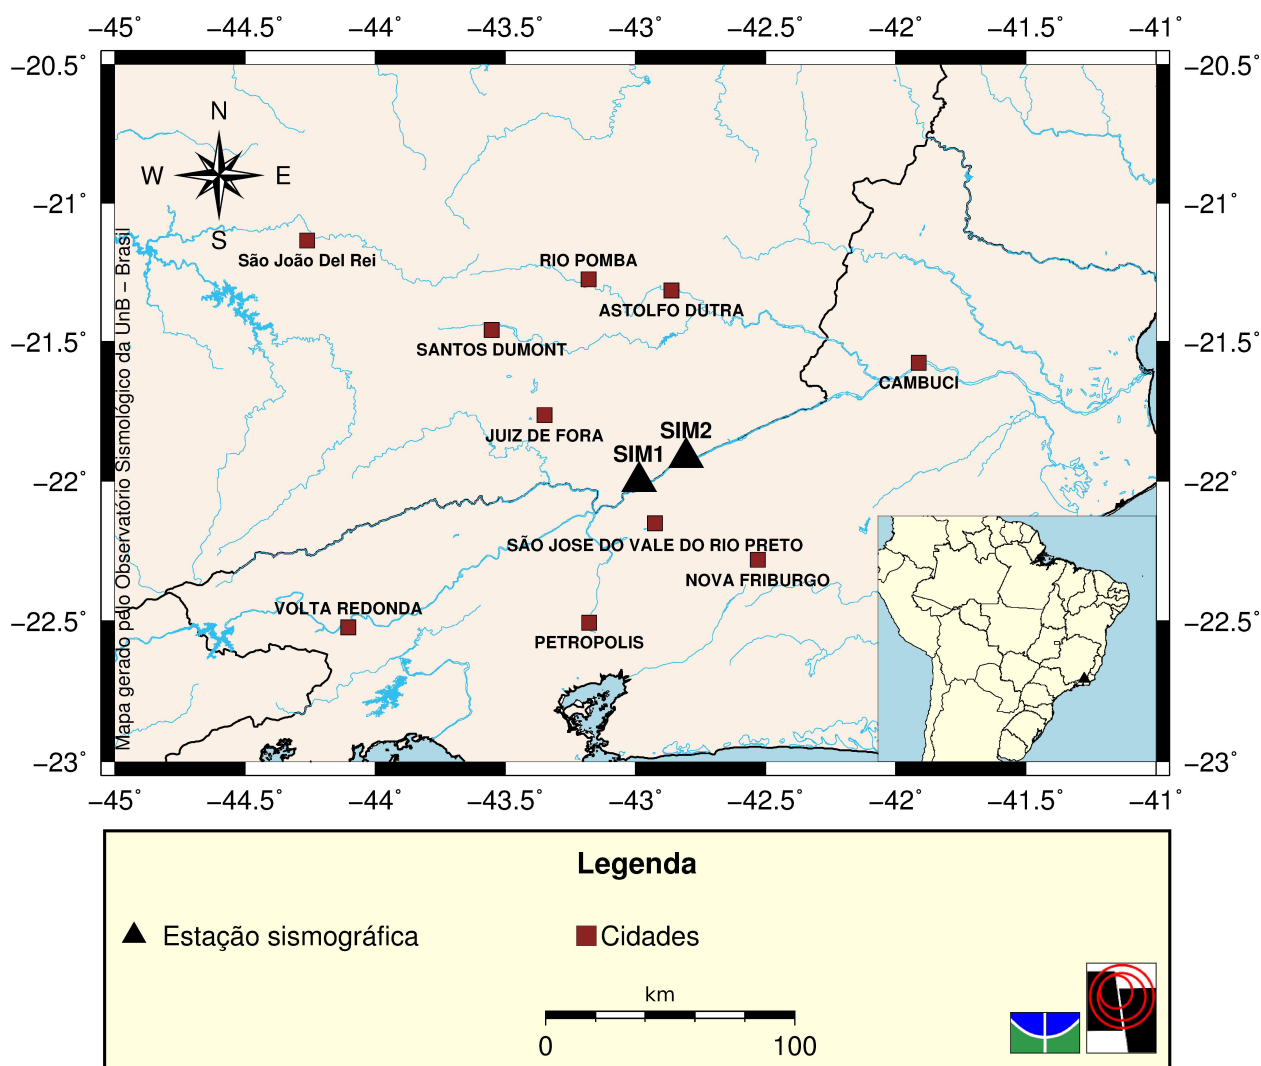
−45˚ −44.5˚ −44˚ −43.5˚ −43˚ −42.5˚ −42˚ −41.5˚ −41˚

−20.5˚ −21˚ −21.5˚ −22˚ −22.5˚ −23˚

−20.5˚ −21˚ −21.5˚ −22˚ −22.5˚ −23˚

N
W E
S

Mapa gerado pelo Observatório Sismológico da UnB – Brasil

São João Del Rei
RIO POMBA
ASTOLFO DUTRA
SANTOS DUMONT
CAMBUCI
JUIZ DE FORA
SIM2
SIM1
SÃO JOSE DO VALE DO RIO PRETO
NOVA FRIBURGO
VOLTA REDONDA
PETROPOLIS

−45˚ −44.5˚ −44˚ −43.5˚ −43˚ −42.5˚ −42˚ −41.5˚ −41˚

Legenda

Estação sismográfica

Cidades

km
0 100